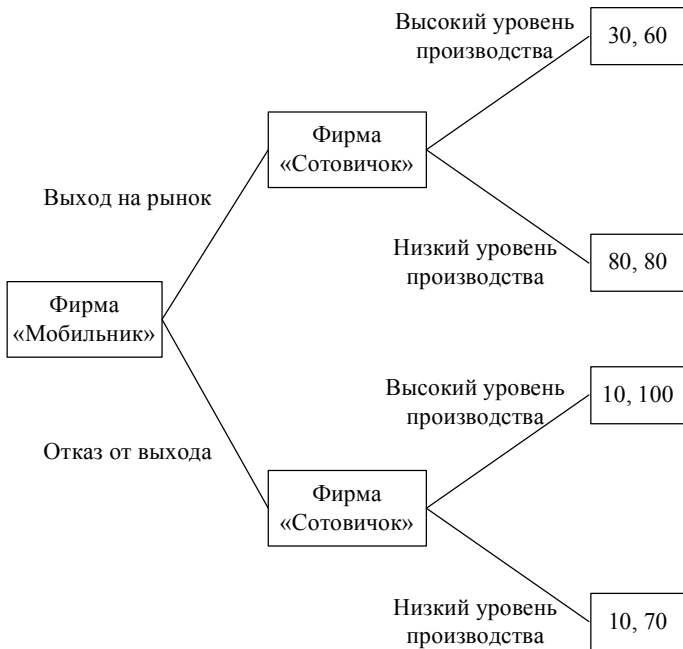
Высокий уровень производства

30, 60

Фирма «Сотовичок»

Выход на рынок

Низкий уровень производства

80, 80

Фирма «Мобильник»

Высокий уровень производства

10, 100

Отказ от выхода

Фирма «Сотовичок»

Низкий уровень производства

10, 70